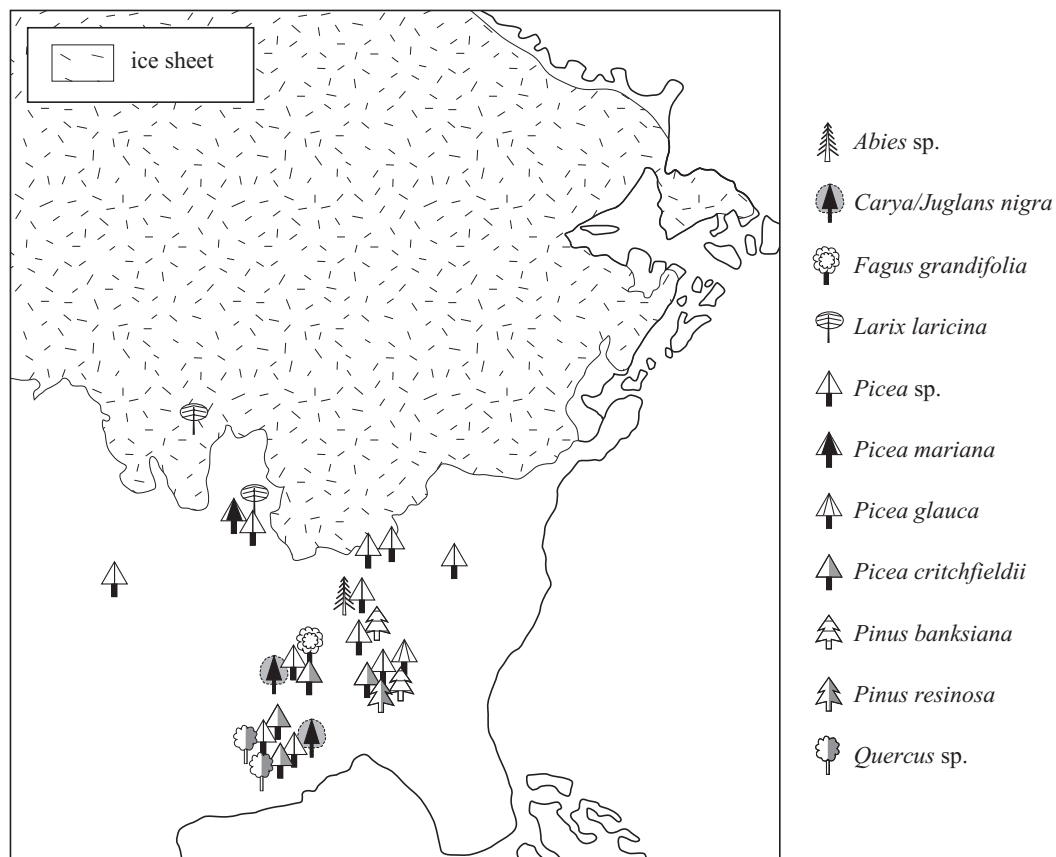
ice sheet

*Abies* sp.

*Carya/Juglans nigra*

*Fagus grandifolia*

*Larix laricina*

*Picea* sp.

*Picea mariana*

*Picea glauca*

*Picea critchfieldii*

*Pinus banksiana*

*Pinus resinosa*

*Quercus* sp.